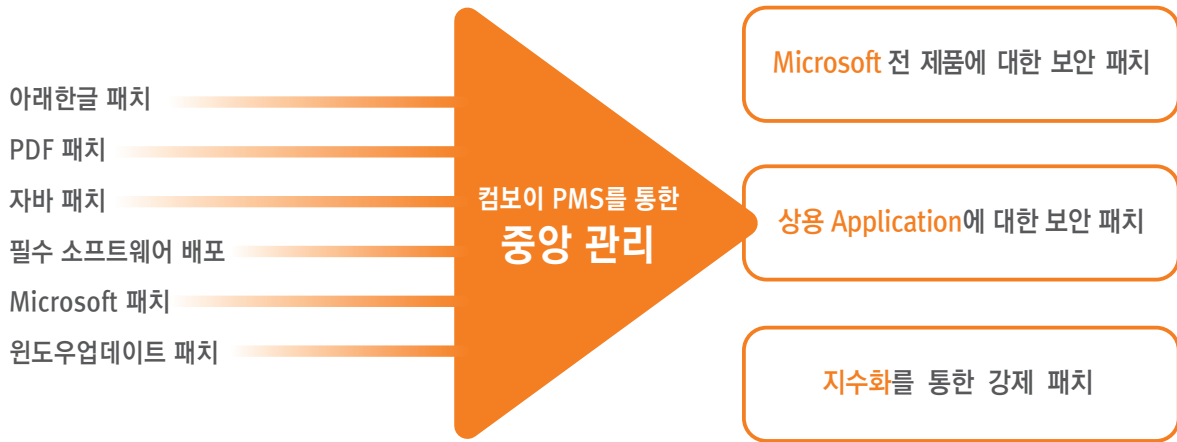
아래한글 패치
PDF 패치
자바 패치
필수 소프트웨어 배포
Microsoft 패치
윈도우업데이트 패치

컴보이 PMS를 통한
중앙 관리

Microsoft 전 제품에 대한 보안 패치

상용 Application에 대한 보안 패치

지수화를 통한 강제 패치